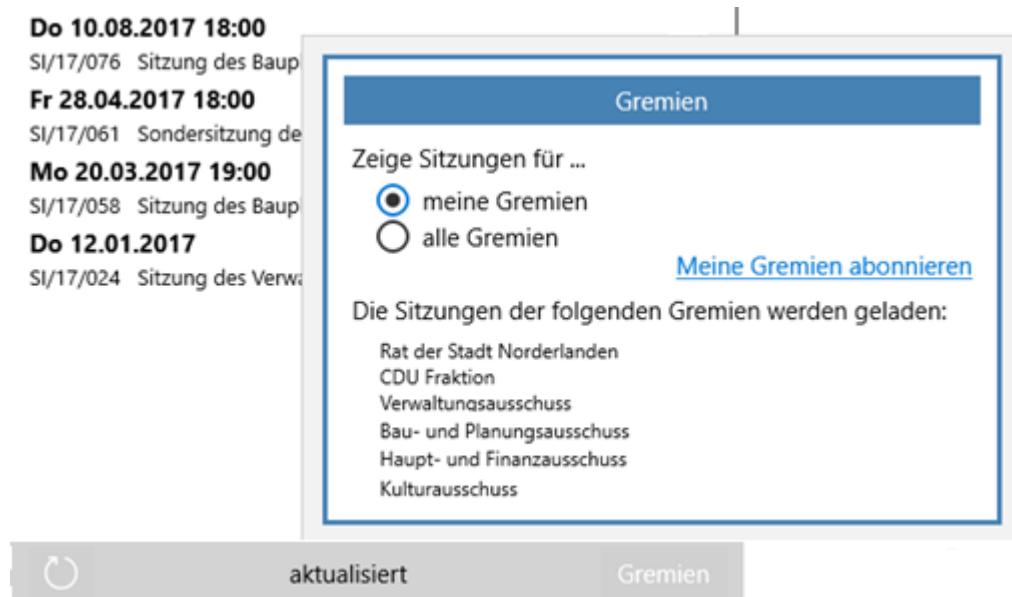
Do 10.08.2017 18:00
SI/17/076 Sitzung des Baup

Fr 28.04.2017 18:00
SI/17/061 Sondersitzung de

Mo 20.03.2017 19:00
SI/17/058 Sitzung des Baup

Do 12.01.2017
SI/17/024 Sitzung des Verwa

Gremien

Zeige Sitzungen für ...

meine Gremien
alle Gremien

Meine Gremien abonnieren

Die Sitzungen der folgenden Gremien werden geladen:

Rat der Stadt Norderlanden
CDU Fraktion
Verwaltungsausschuss
Bau- und Planungsausschuss
Haupt- und Finanzausschuss
Kulturausschuss

aktualisiert

Gremien